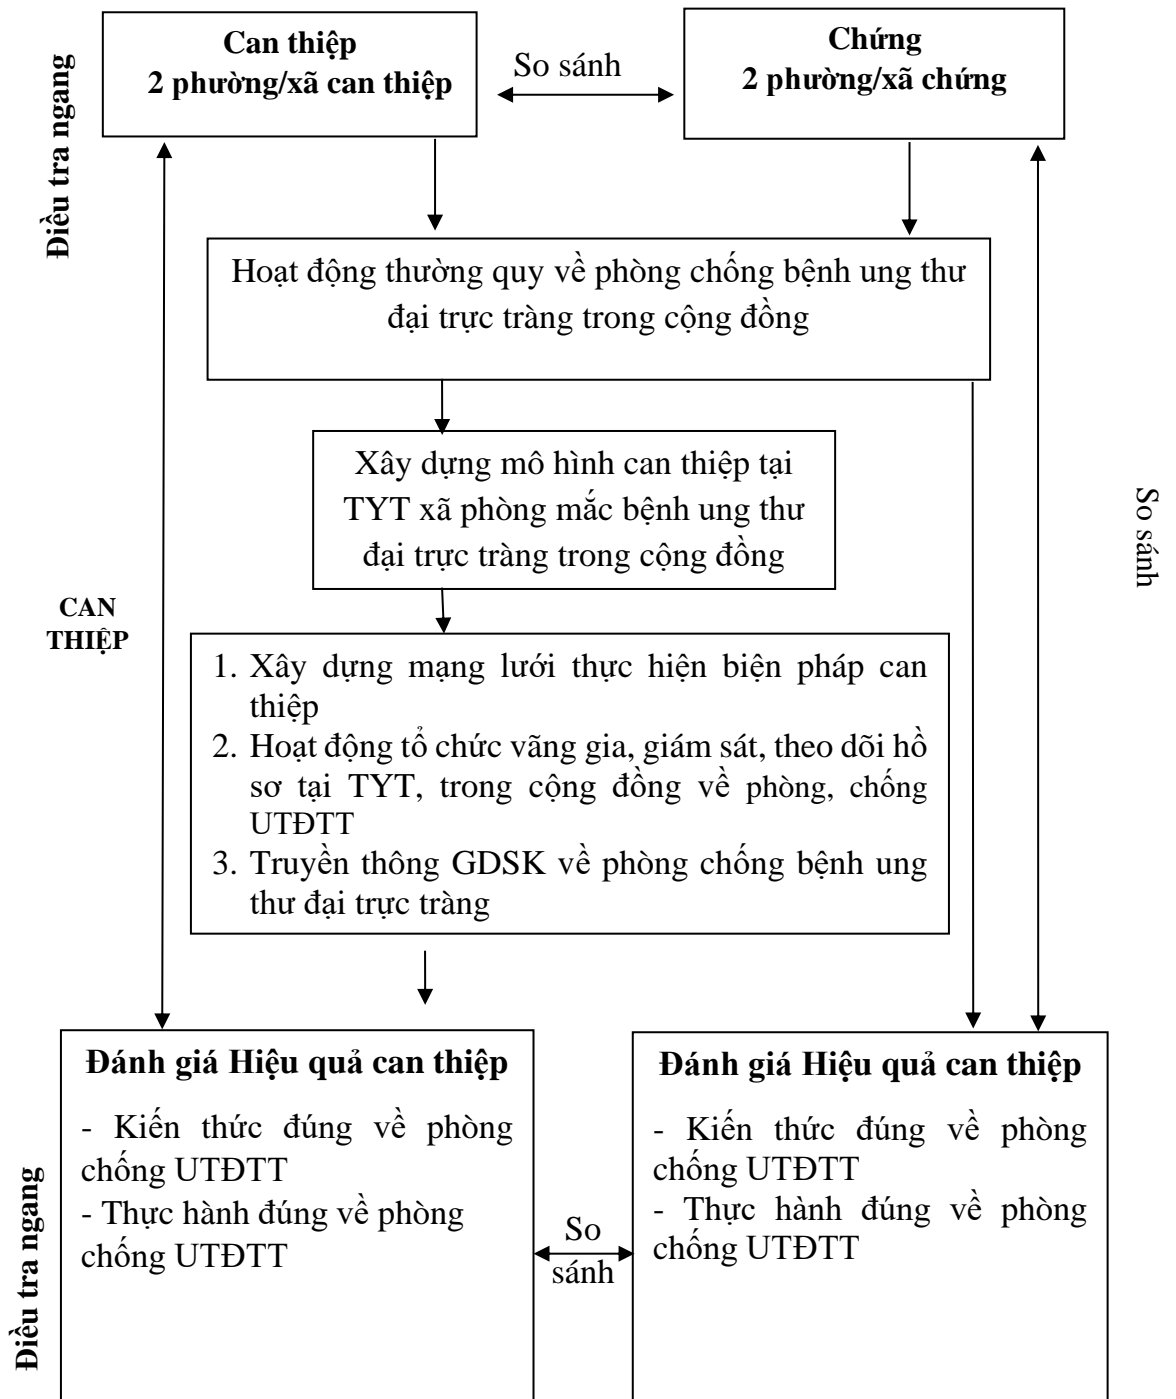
Điều tra ngang

Can thiệp
2 phường/xã can thiệp

So sánh

Chứng
2 phường/xã chứng

Hoạt động thường quy về phòng chống bệnh ung thư đại trực tràng trong cộng đồng

Xây dựng mô hình can thiệp tại TYT xã phòng mắc bệnh ung thư đại trực tràng trong cộng đồng

CAN THIỆP

1. Xây dựng mạng lưới thực hiện biện pháp can thiệp
2. Hoạt động tổ chức vãng gia, giám sát, theo dõi hồ sơ tại TYT, trong cộng đồng về phòng, chống UTĐTT
3. Truyền thông GDSK về phòng chống bệnh ung thư đại trực tràng

So sánh

Điều tra ngang

Đánh giá Hiệu quả can thiệp
- Kiến thức đúng về phòng chống UTĐTT
- Thực hành đúng về phòng chống UTĐTT

So sánh

Đánh giá Hiệu quả can thiệp
- Kiến thức đúng về phòng chống UTĐTT
- Thực hành đúng về phòng chống UTĐTT